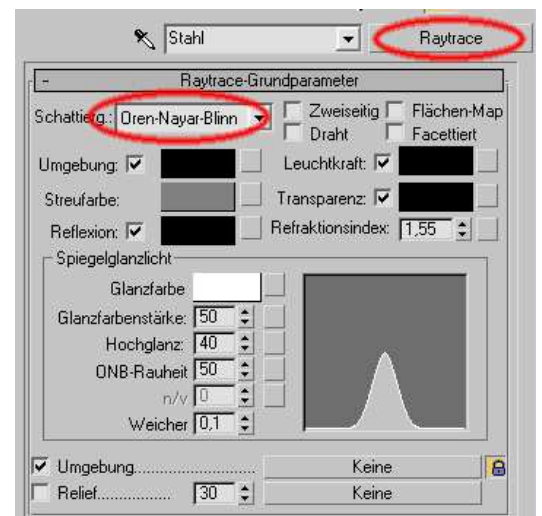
Stahl

Raytrace

- Raytrace-Grundparameter

Schattierg.: Oren-Nayar-Blinn

Zweiseitig

Flächen-Map

Draht

Facettiert

Umgebung: ✓

Leuchtkraft: ✓

Streufarbe:

Transparenz: ✓

Reflexion: ✓

Refraktionsindex: 1,55

Spiegelglanzlicht

Glanzfarbe

Glanzfarbenstärke: 50

Hochglanz: 40

ONB-Rauheit 50

n/v 0

Weicher 0,1

✓ Umgebung............................

Keine

Relief................

30

Keine